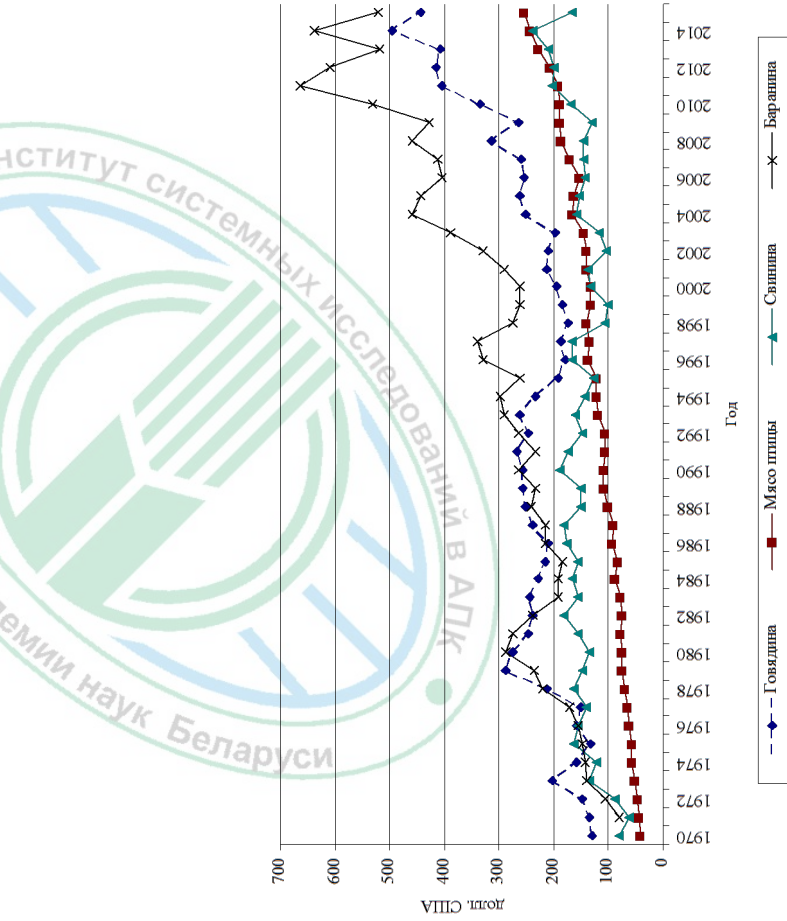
700
600
500
400
300
200
100
0
долл. США

1970
1972
1974
1976
1978
1980
1982
1984
1986
1988
1990
1992
1994
1996
1998
2000
2002
2004
2006
2008
2010
2012
2014
Год

Говядина
Мясо птицы
Свинина
Баранина

Институт системных исследований в АПК
демии наук Беларуси